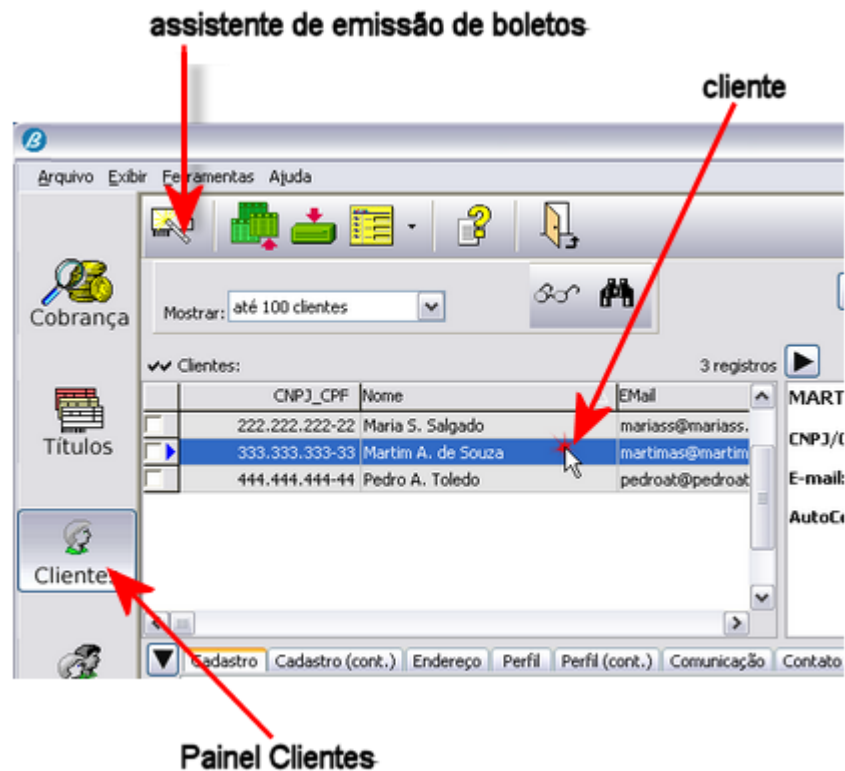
assistente de emissão de boletos

cliente

Arquivo Exibir Ferramentas Ajuda

Cobrança

Mostrar: até 100 clientes

Clientes: 3 registros

| | CNPJ_CPF | Nome | EMail |
|---|---|---|---|
| | 222.222.222-22 | Maria S. Salgado | mariass@mariass. |
| | 333.333.333-33 | Martim A. de Souza | martimas@martim |
| | 444.444.444-44 | Pedro A. Toledo | pedroat@pedroat |

MART
CNPJ/
E-mail
AutoC

Títulos

Clientes

Cadastro | Cadastro (cont.) | Endereço | Perfil | Perfil (cont.) | Comunicação | Contato

Painel Clientes